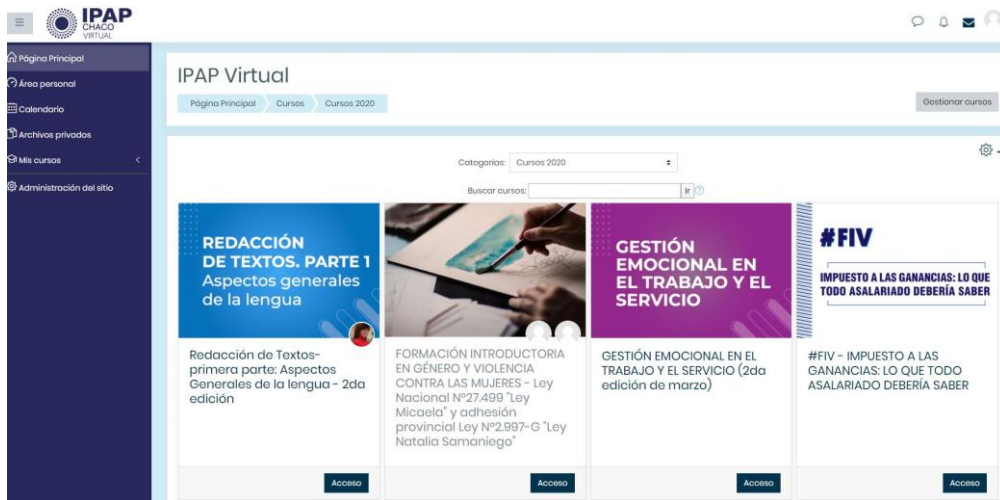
IPAP CHACO VIRTUAL

Página Principal
Área personal
Calendario
Archivos privados
Mis cursos
Administración del sitio

IPAP Virtual

Página Principal Cursos Cursos 2020

Gestionar cursos

Categorías: Cursos 2020

Buscar cursos: Ir

REDACCIÓN DE TEXTOS. PARTE 1 Aspectos generales de la lengua

Redacción de Textos- primera parte: Aspectos Generales de la lengua - 2da edición

Acceso

FORMACIÓN INTRODUCTORIA EN GÉNERO Y VIOLENCIA CONTRA LAS MUJERES - Ley Nacional N°27.499 "Ley Micaela" y adhesión provincial Ley N°2.997-G "Ley Natalia Samaniego"

Acceso

GESTIÓN EMOCIONAL EN EL TRABAJO Y EL SERVICIO

GESTIÓN EMOCIONAL EN EL TRABAJO Y EL SERVICIO (2da edición de marzo)

Acceso

#FIV

IMPUESTO A LAS GANANCIAS: LO QUE TODO ASALARIADO DEBERÍA SABER

#FIV - IMPUESTO A LAS GANANCIAS: LO QUE TODO ASALARIADO DEBERÍA SABER

Acceso